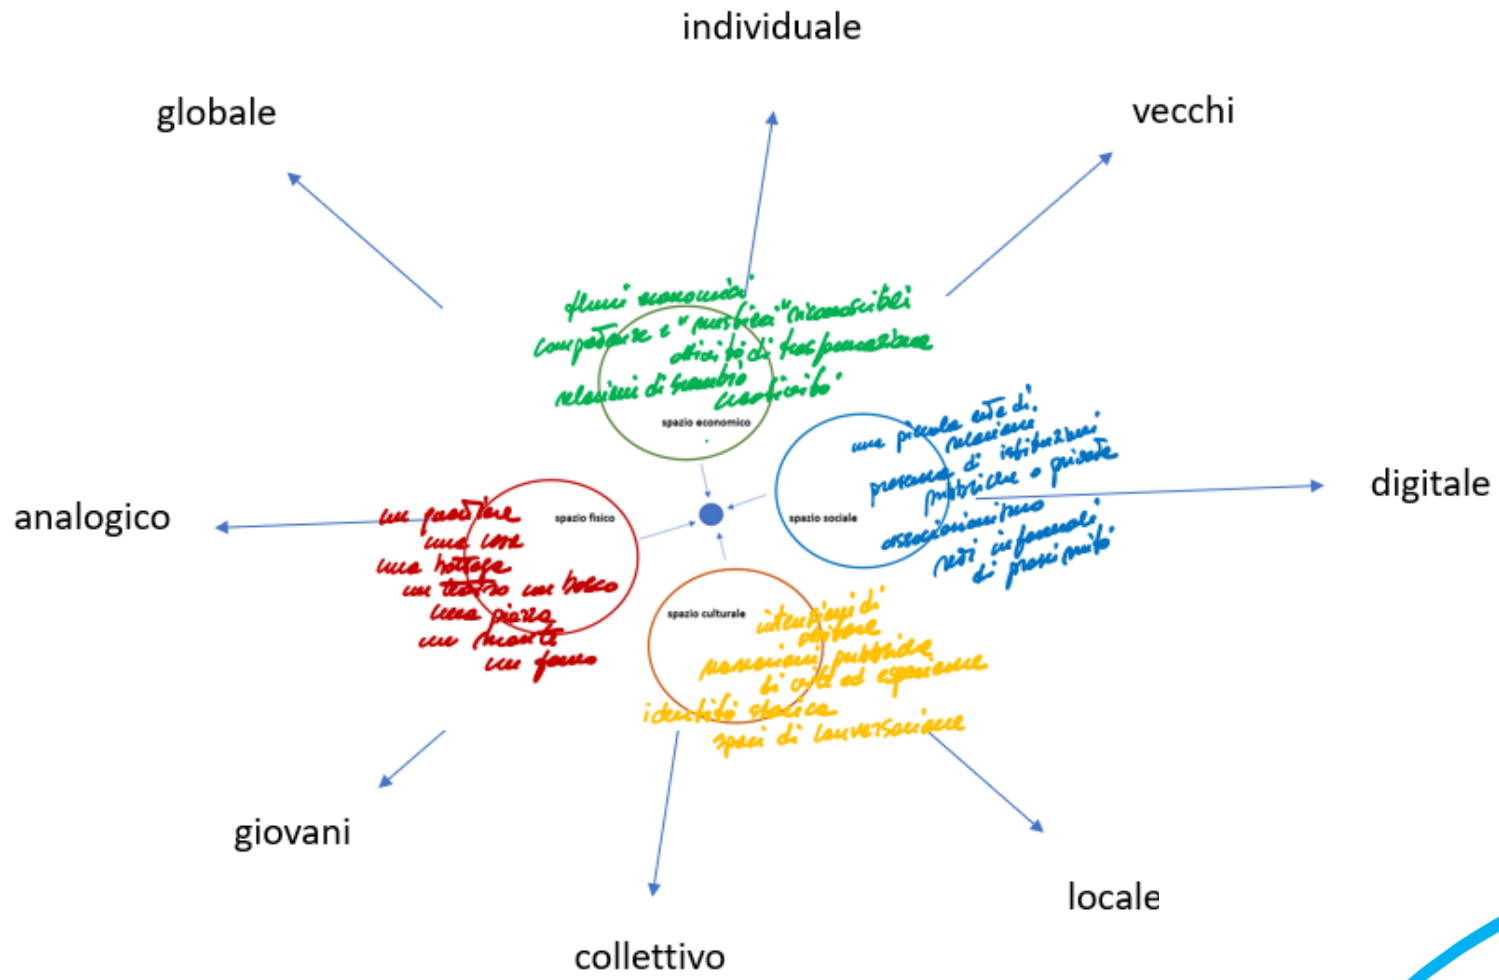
individuale

globale

vecchi

flussi economici
competenze e "pratiche" riconoscibili
attività di trasformazione
relazioni di scambio
"certificato"

spazio economico

una piccola rete di relazioni
presenza di istituzioni pubbliche e private
associazionismo
reti informali di prossimità

spazio sociale

digitale

analogico

un giardino
una casa
una bottega
un teatro un bosco
una piazza
un monte
un fiume

spazio fisico

spazio culturale

itinerari di pratiche
narrazioni pubbliche di arti ed esperienze
identità storica
spazi di conversazione

giovani

collettivo

locale